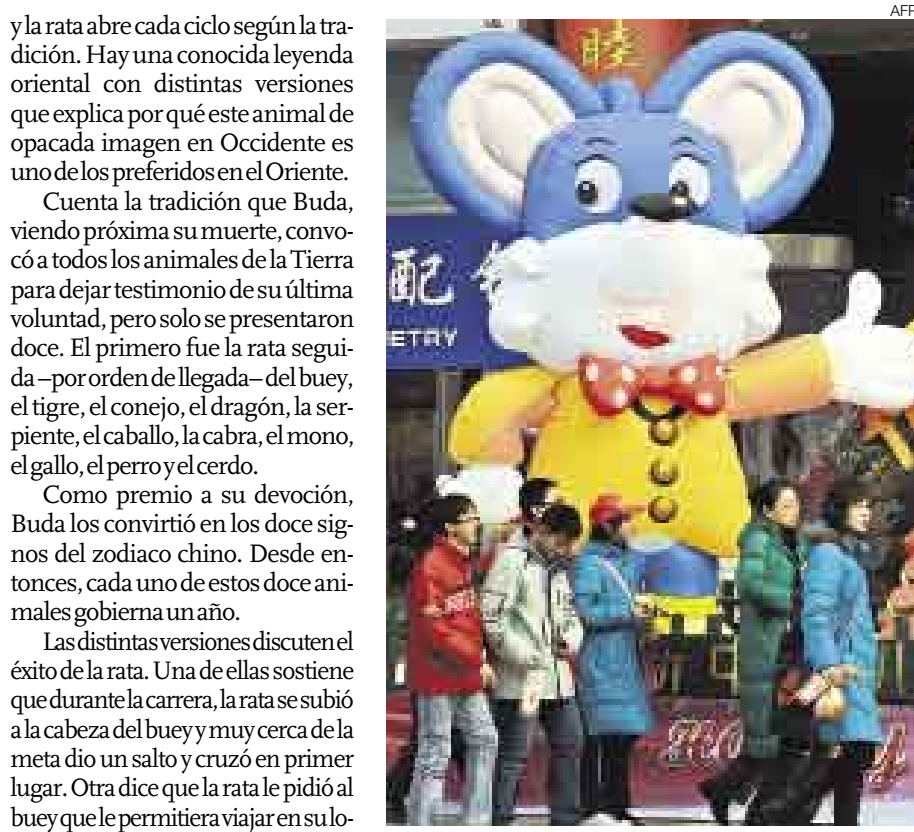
y la rata abre cada ciclo según la tradición. Hay una conocida leyenda oriental con distintas versiones que explica por qué este animal de opacada imagen en Occidente es uno de los preferidos en el Oriente.

Cuenta la tradición que Buda, viendo próxima su muerte, convocó a todos los animales de la Tierra para dejar testimonio de su última voluntad, pero solo se presentaron doce. El primero fue la rata seguida –por orden de llegada– del buey, el tigre, el conejo, el dragón, la serpiente, el caballo, la cabra, el mono, el gallo, el perro y el cerdo.

Como premio a su devoción, Buda los convirtió en los doce signos del zodiaco chino. Desde entonces, cada uno de estos doce animales gobierna un año.

Las distintas versiones discuten el éxito de la rata. Una de ellas sostiene que durante la carrera, la rata se subió a la cabeza del buey y muy cerca de la meta dio un salto y cruzó en primer lugar. Otra dice que la rata le pidió al buey que le permitiera viajar en su lo-

AFP

睦

配

ETRY